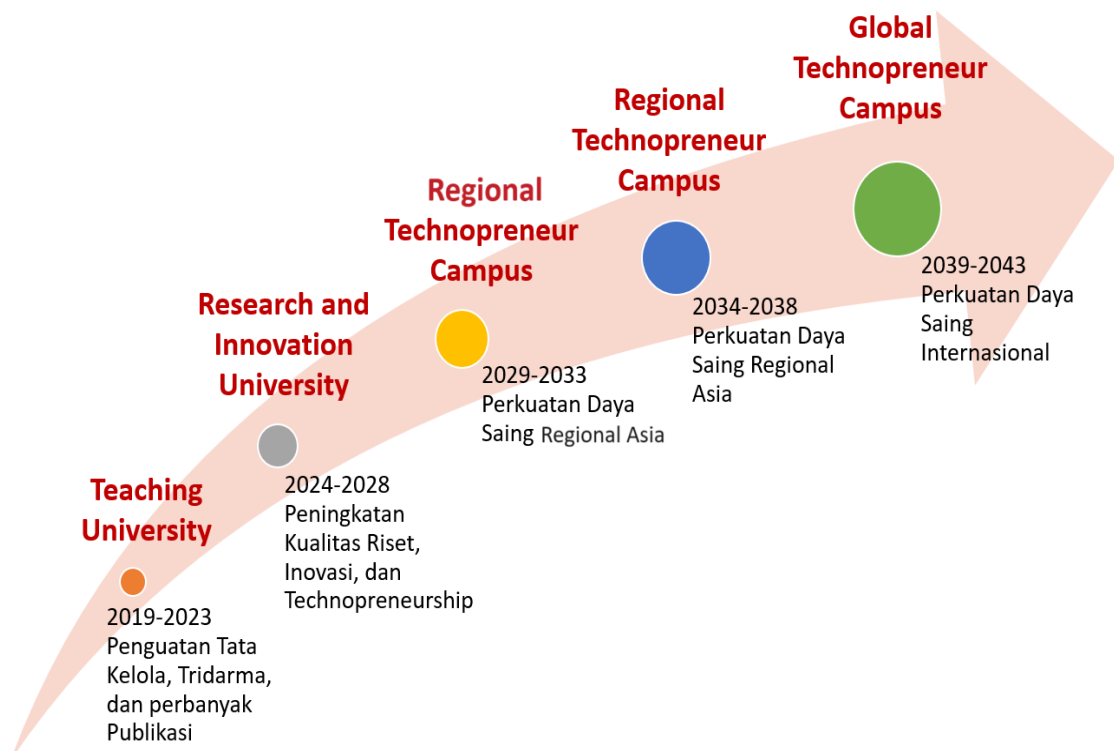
Teaching University

2019-2023
Penguatan Tata Kelola, Tridarma, dan perbanyak Publikasi

Research and Innovation University

2024-2028
Peningkatan Kualitas Riset, Inovasi, dan Technopreneurship

Regional Technopreneur Campus

2029-2033
Perkuatan Daya Saing Regional Asia

Regional Technopreneur Campus

2034-2038
Perkuatan Daya Saing Regional Asia

Global Technopreneur Campus

2039-2043
Perkuatan Daya Saing Internasional